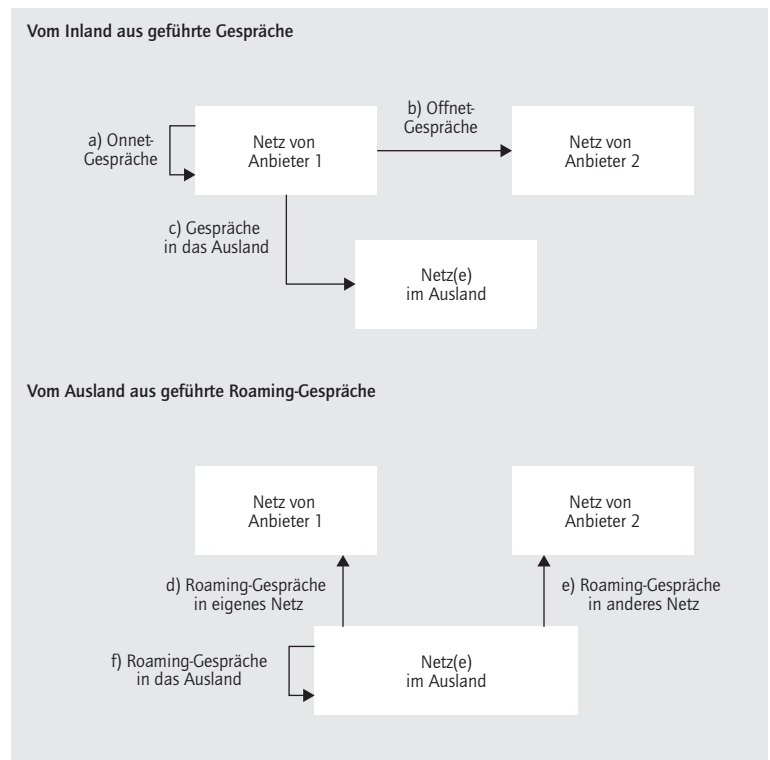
Vom Inland aus geführte Gespräche

a) Onnet-Gespräche

Netz von Anbieter 1

b) Offnet-Gespräche

Netz von Anbieter 2

c) Gespräche in das Ausland

Netz(e) im Ausland

Vom Ausland aus geführte Roaming-Gespräche

Netz von Anbieter 1

Netz von Anbieter 2

d) Roaming-Gespräche in eigenes Netz

e) Roaming-Gespräche in anderes Netz

f) Roaming-Gespräche in das Ausland

Netz(e) im Ausland